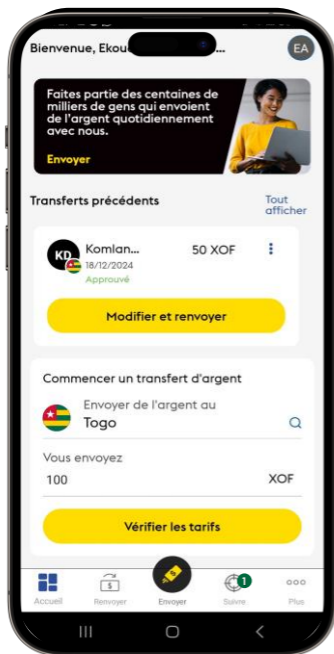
Bienvenue, Ekou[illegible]...

EA

Faites partie des centaines de milliers de gens qui envoient de l'argent quotidiennement avec nous.

Envoyer

Transferts précédents

Tout afficher

KD

Komlan...

50 XOF

18/12/2024

Approuvé

Modifier et renvoyer

Commencer un transfert d'argent

Envoyer de l'argent au

Togo

Vous envoyez

100

XOF

Vérifier les tarifs

Accueil

Renvoyer

Envoyer

1

Suivre

Plus